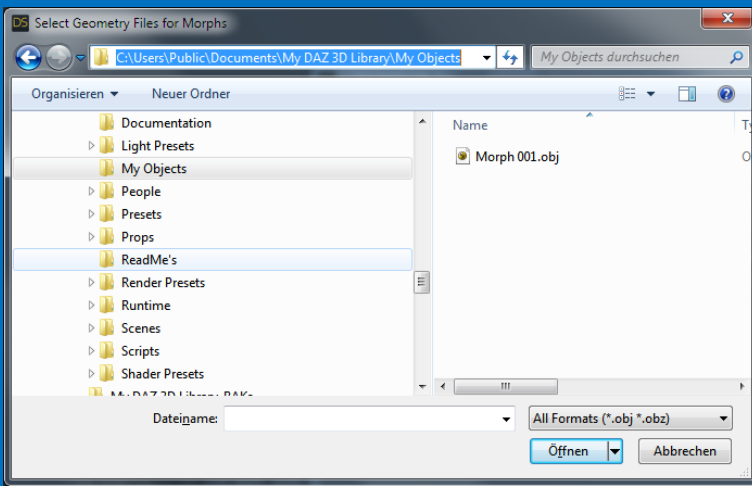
DS Select Geometry Files for Morphs

C:\Users\Public\Documents\My DAZ 3D Library\My Objects

My Objects durchsuchen

Organisieren ▼ Neuer Ordner

Documentation
Light Presets
My Objects
People
Presets
Props
ReadMe's
Render Presets
Runtime
Scenes
Scripts
Shader Presets
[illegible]

Name
Ty

Morph 001.obj
O

Dateiname:

All Formats (*.obj *.obz)

Öffnen

Abbrechen